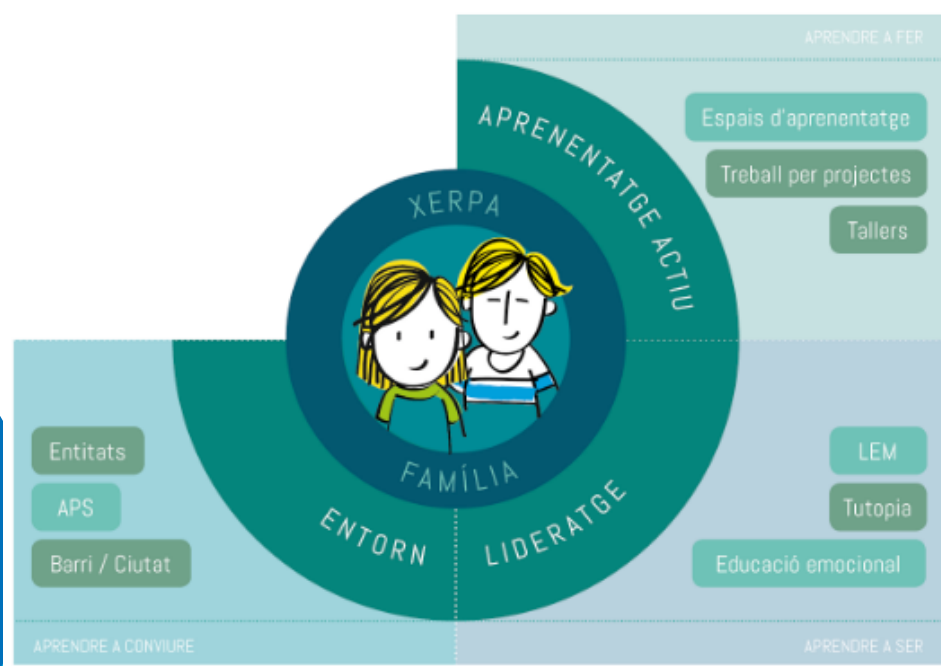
APRENDRE A FER

APRENENTATGE ACTIU

Espais d'aprenentatge

Treball per projectes

Tallers

XERPA

FAMÍLIA

Entitats

APS

Barri / Ciutat

ENTORN

LIDERATGE

LEM

Tutopia

Educació emocional

APRENDRE A CONVIURE

APRENDRE A SER